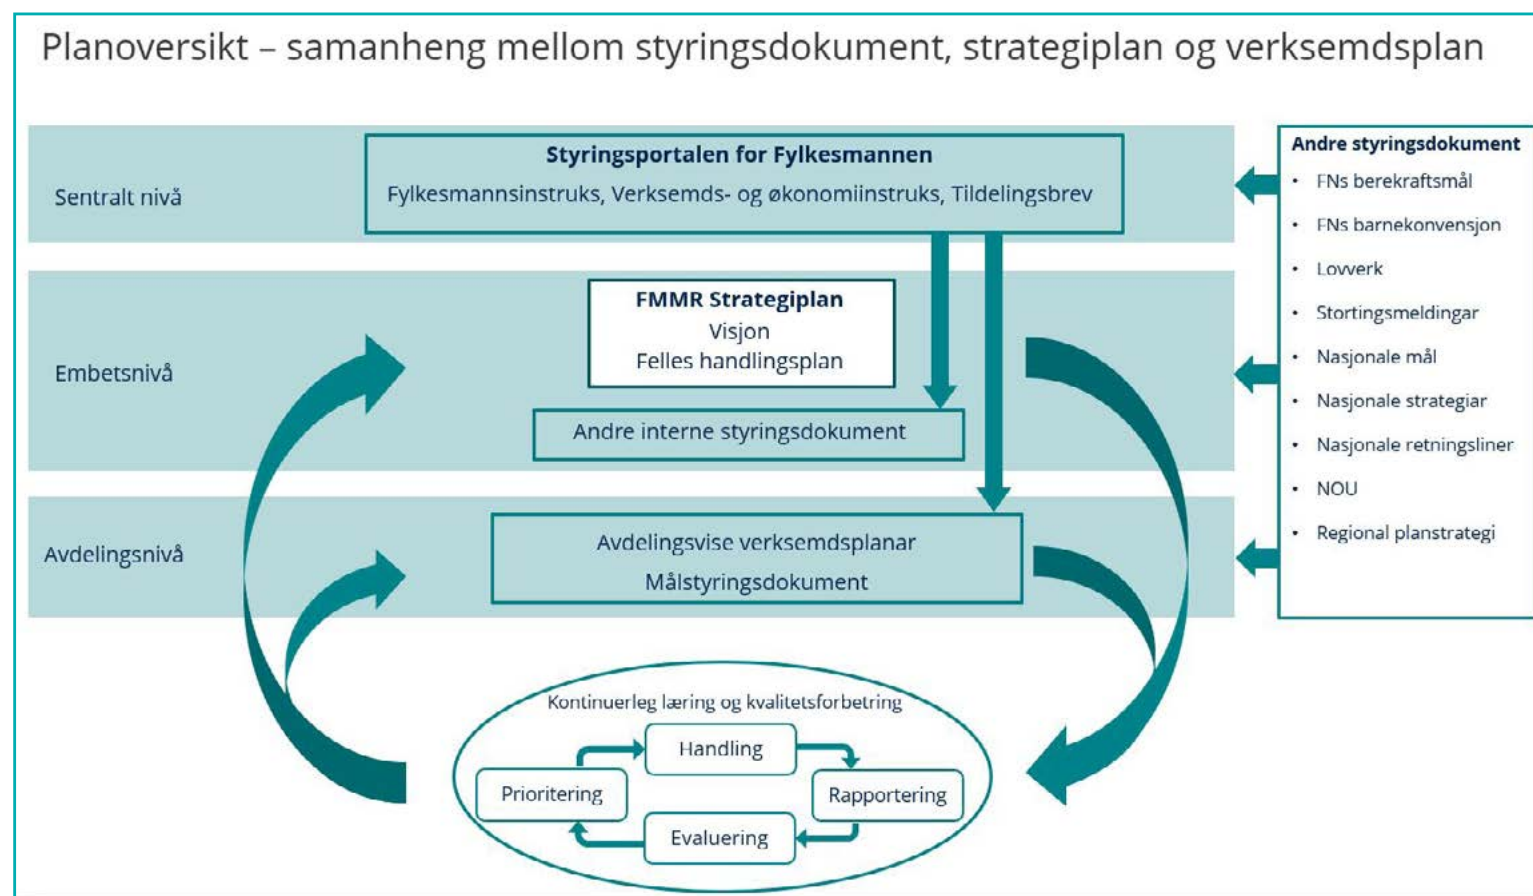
Planoversikt – samanheng mellom styringsdokument, strategiplan og verksemdsplan

Sentralt nivå

Styringsportalen for Fylkesmannen
Fylkesmannsinstruks, Verksemds- og økonomiinstruks, Tildelingsbrev

Embetsnivå

FMMR Strategiplan
Visjon
Felles handlingsplan

Andre interne styringsdokument

Avdelingsnivå

Avdelingsvise verksemdsplanar
Målstyringsdokument

Andre styringsdokument
- FNs berekraftsmål
- FNs barnekonvensjon
- Lovverk
- Stortingsmeldingar
- Nasjonale mål
- Nasjonale strategiar
- Nasjonale retningsliner
- NOU
- Regional planstrategi

Kontinuerleg læring og kvalitetsforbetring
Handling
Rapportering
Evaluering
Prioritering